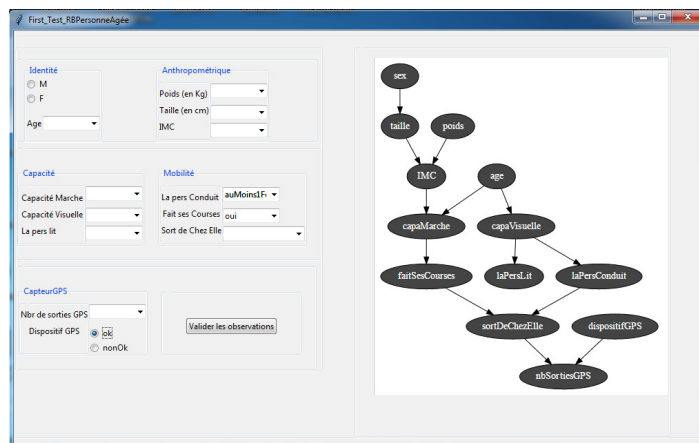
First_Test_RBPersonneAgée

Identité
M
F
Age

Anthropométrique
Poids (en Kg)
Taille (en cm)
IMC

Capacité
Capacité Marche
Capacité Visuelle
La pers lit

Mobilité
La pers Conduit auMoins1F
Fait ses Courses oui
Sort de Chez Elle

CapteurGPS
Nbr de sorties GPS
Dispositif GPS
ok
nonOk

Valider les observations

sex
taille
poids
IMC
age
capaMarche
capaVisuelle
faitSesCourses
laPersLit
laPersConduit
sortDeChezElle
dispositifGPS
nbSortiesGPS